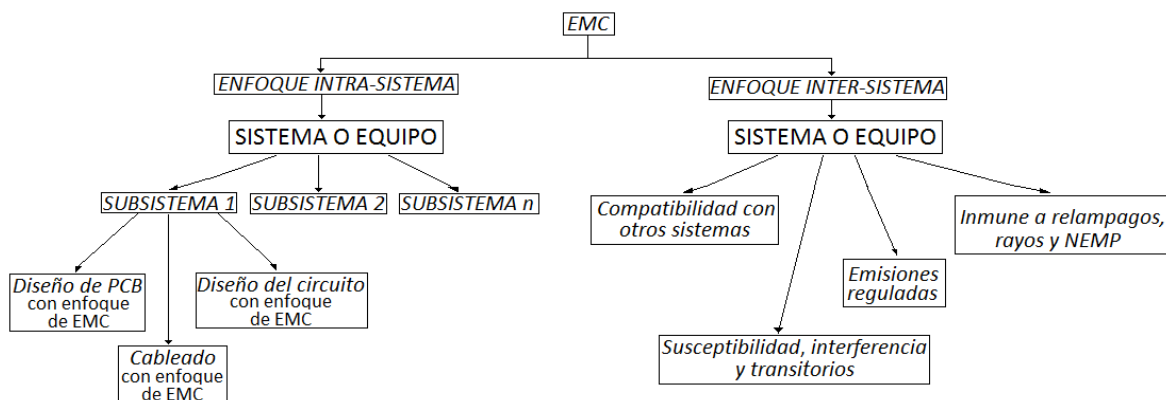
EMC

ENFOQUE INTRA-SISTEMA

SISTEMA O EQUIPO

SUBSISTEMA 1

SUBSISTEMA 2

SUBSISTEMA n

Diseño de PCB con enfoque de EMC

Cableado con enfoque de EMC

Diseño del circuito con enfoque de EMC

ENFOQUE INTER-SISTEMA

SISTEMA O EQUIPO

Compatibilidad con otros sistemas

Susceptibilidad, interferencia y transitorios

Emisiones reguladas

Inmune a relampagos, rayos y NEMP